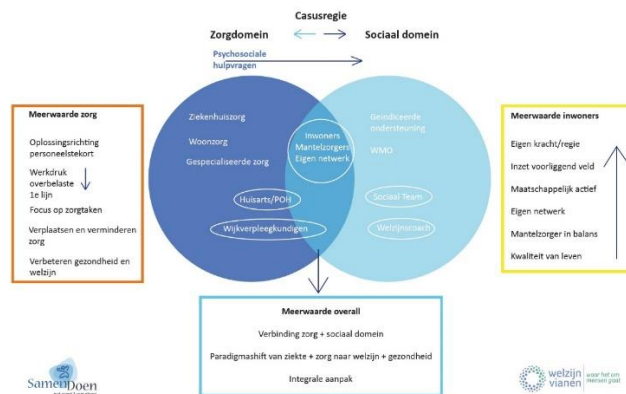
Casusregie

Zorgdomein

Sociaal domein

Psychosociale hulpvragen

Meerwaarde zorg

Oplossingsrichting personeelstekort

Werkdruk overbelaste 1e lijn

Focus op zorgtaken

Verplaatsen en verminderen zorg

Verbeteren gezondheid en welzijn

Ziekenhuiszorg

Woonzorg

Gespecialiseerde zorg

Inwoners Mantelzorgers Eigen netwerk

Geïndiceerde ondersteuning

WMO

Huisarts/POH

Wijkverpleegkundigen

Sociaal Team

Welzijnscoach

Meerwaarde inwoners

Eigen kracht/regie

Inzet voorliggend veld

Maatschappelijk actief

Eigen netwerk

Mantelzorger in balans

Kwaliteit van leven

Meerwaarde overall

Verbinding zorg + sociaal domein

Paradigmashift van ziekte + zorg naar welzijn + gezondheid

Integrale aanpak

SamenDoen

welzijn vianen waar het om mensen gaat